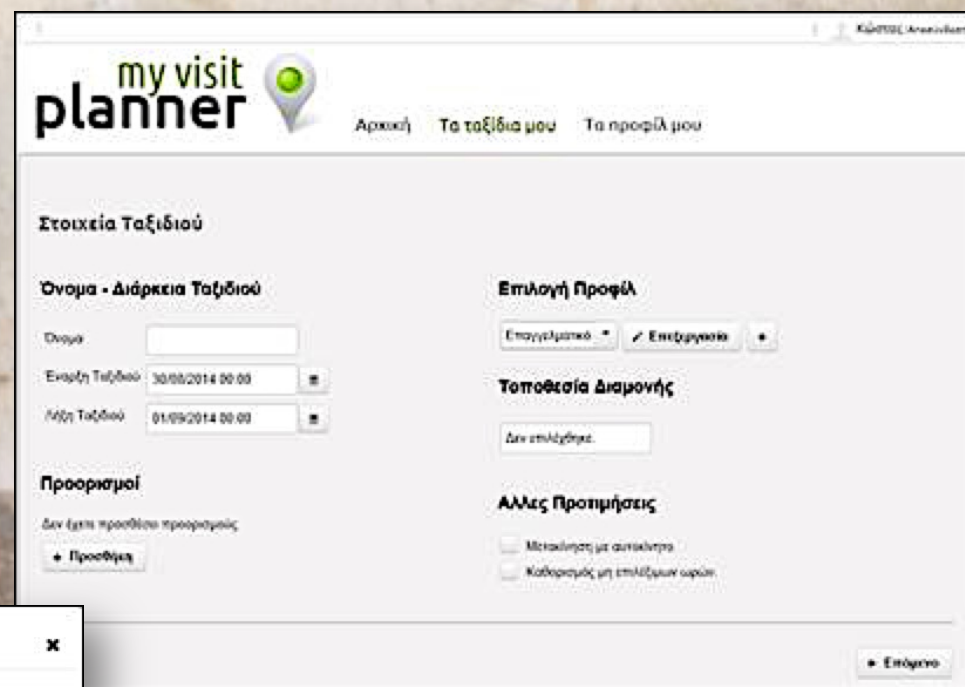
Κώστας Αποσύνδεση

my visit planner

Αρχική Τα ταξίδια μου Τα προφίλ μου

Στοιχεία Ταξιδιού

Όνομα - Διάρκεια Ταξιδιού

Όνομα

Έναρξη Ταξιδιού 30/08/2014 00:00

Λήξη Ταξιδιού 01/09/2014 00:00

Προορισμοί

Δεν έχετε προσθέσει προορισμούς

+ Προσθήκη

Επιλογή Προφίλ

Επαγγελματικό ▾ ✎ Επεξεργασία +

Τοποθεσία Διαμονής

Δεν επιλέχθηκε.

Άλλες Προτιμήσεις

Μετακίνηση με αυτοκίνητο

Καθορισμός μη επιλέξιμων ωρών

× 

▸ Επόμενο